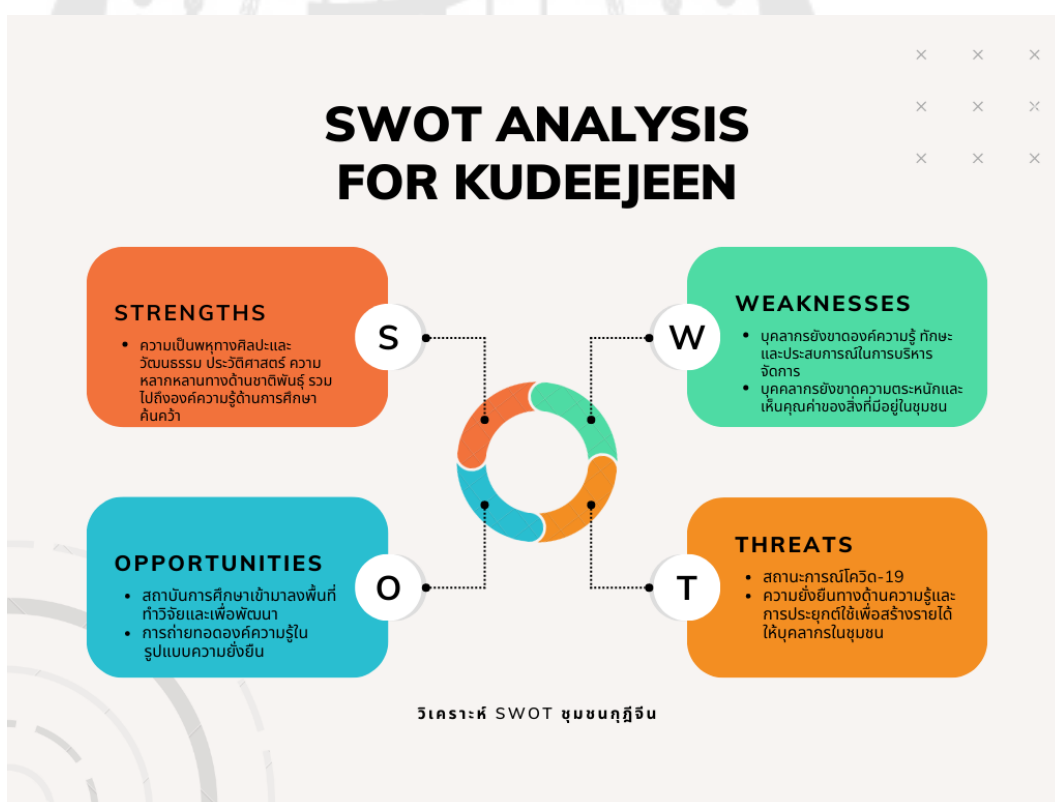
SWOT ANALYSIS FOR KUDEEJEEN

STRENGTHS

S

- ความเป็นพหุทางศิลปะและวัฒนธรรม ประวัติศาสตร์ ความหลากหลานทางด้านชาติพันธุ์ รวมไปถึงองค์ความรู้ด้านการศึกษาค้นคว้า

WEAKNESSES

W

- บุคลากรยังขาดองค์ความรู้ ทักษะและประสบการณ์ในการบริหารจัดการ
- บุคคลากรยังขาดความตระหนักและเห็นคุณค่าของสิ่งที่มีอยู่ในชุมชน

OPPORTUNITIES

O

- สถาบันการศึกษาเข้ามาลงพื้นที่ทำวิจัยและเพื่อพัฒนา
- การถ่ายทอดองค์ความรู้ในรูปแบบความยั่งยืน

THREATS

T

- สถานะการณ์โควิด-19
- ความยั่งยืนทางด้านความรู้และการประยุกต์ใช้เพื่อสร้างรายได้ให้บุคลากรในชุมชน

วิเคราะห์ SWOT ชุมชนกุฎีจีน